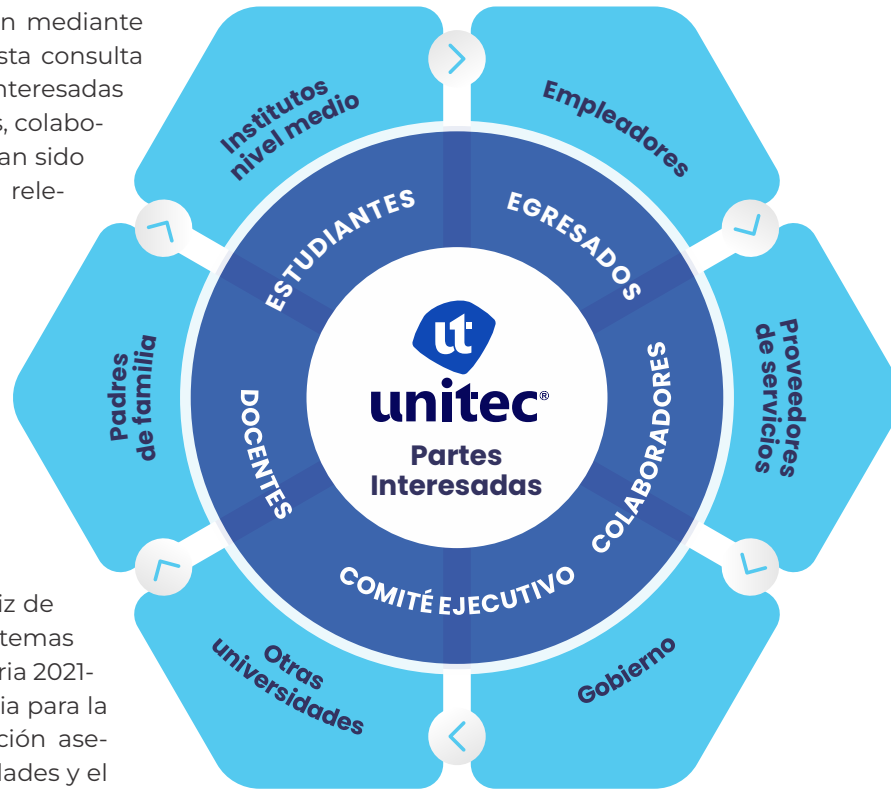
n mediante
sta consulta
nteresadas
, colabo-
an sido
rele-

iz de
temas
ria 2021-
ia para la
ción ase-
lades y el

Institutos nivel medio

Empleadores

Proveedores de servicios

Gobierno

Otras universidades

Padres de familia

ESTUDIANTES

EGRESADOS

COLABORADORES

COMITÉ EJECUTIVO

DOCENTES

ut

unitec®

Partes Interesadas